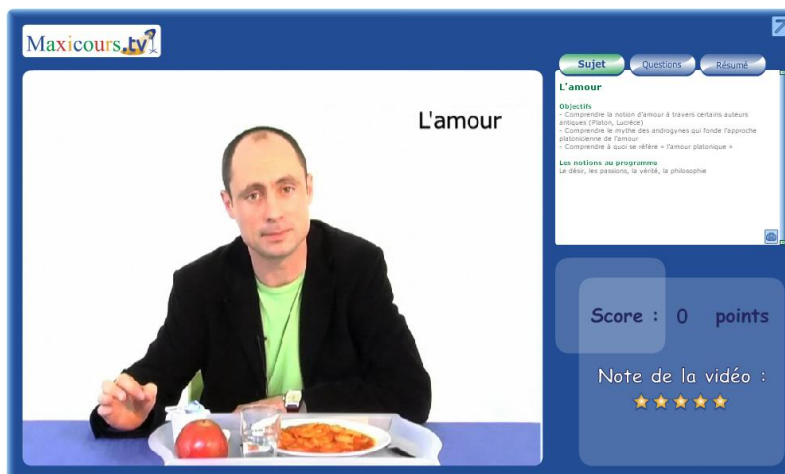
Maxicours.tv

L'amour

Sujet
Questions
Résumé

L'amour

Objectifs
- Comprendre la notion d'amour à travers certains auteurs antiques (Platon, Lucrèce)
- Comprendre le mythe des androgynes qui fonde l'approche platonicienne de l'amour
- Comprendre à quoi se réfère « l'amour platonique »

Les notions au programme
Le désir, les passions, la vérité, la philosophie

Score : 0 points

Note de la vidéo :